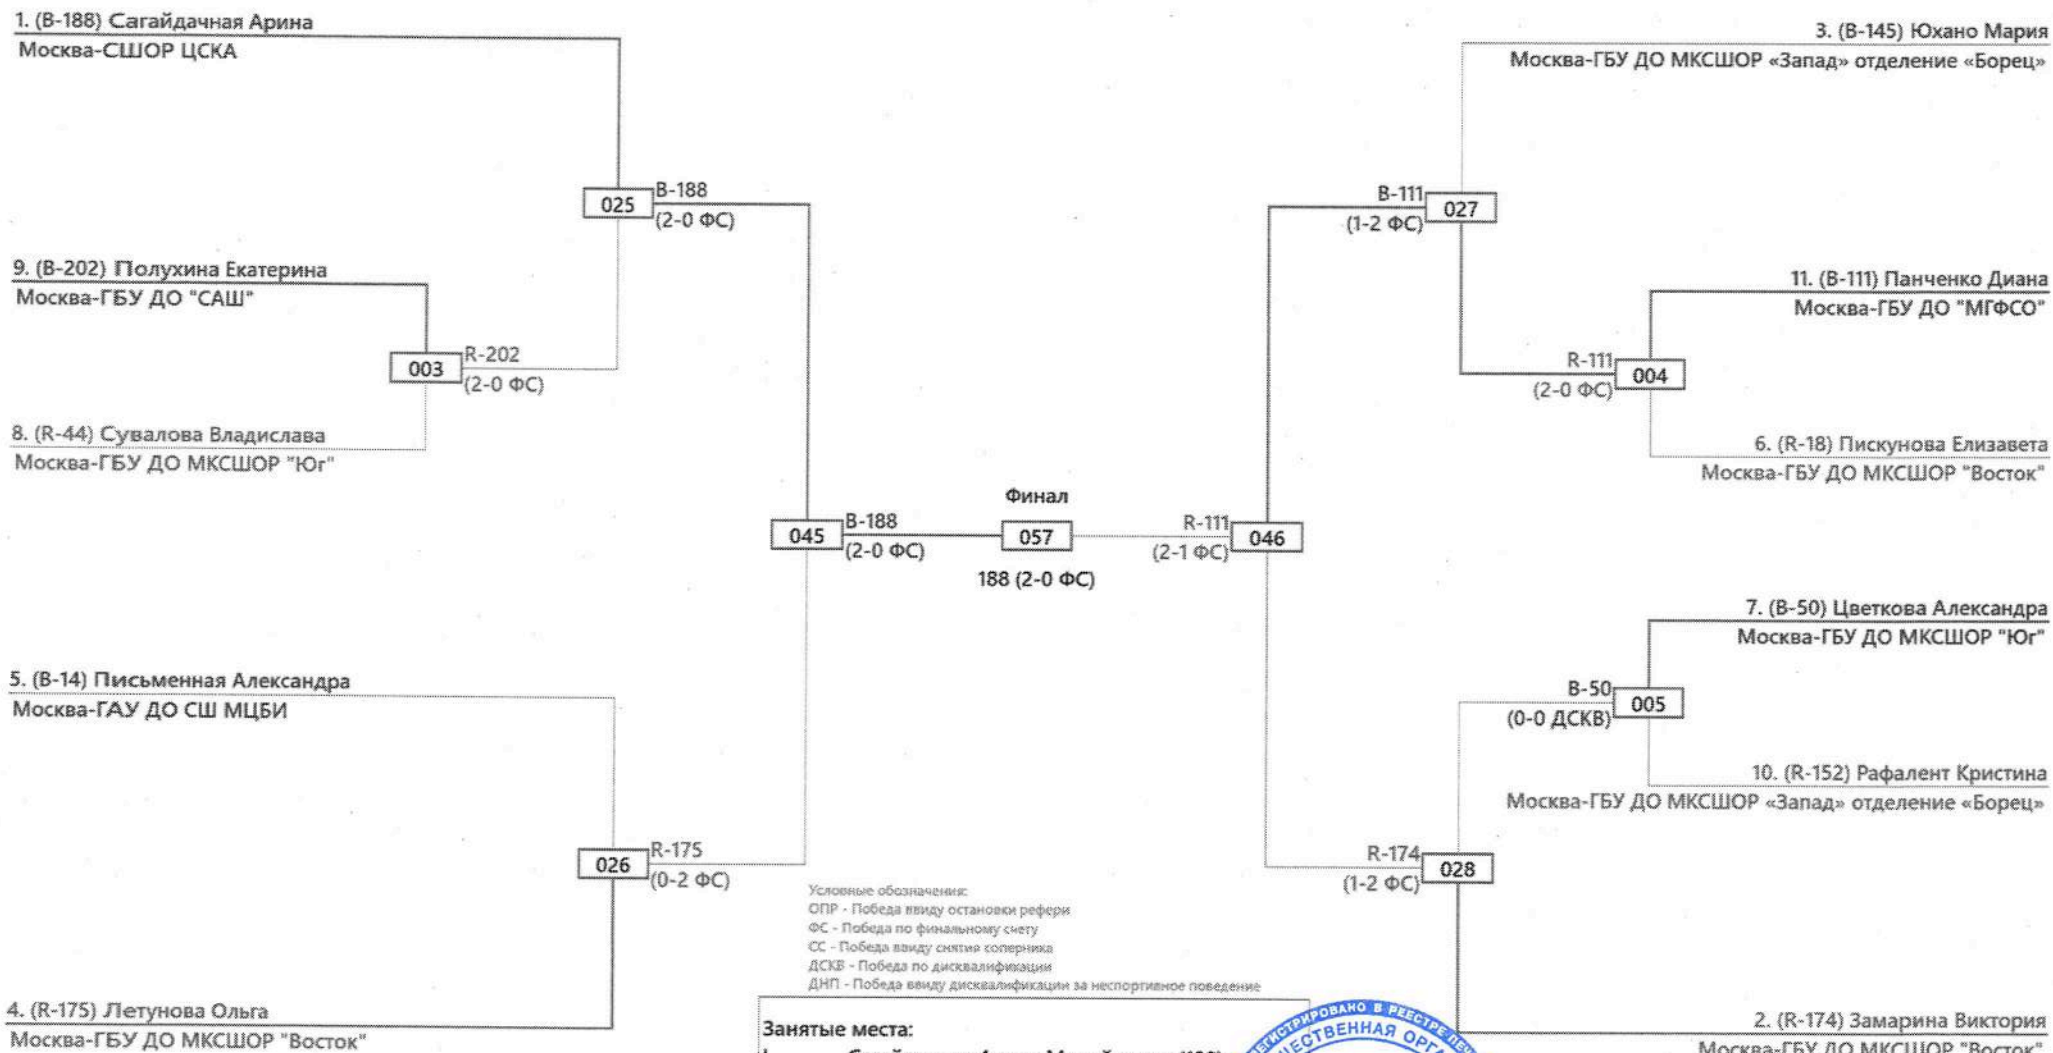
1. (B-188) Сагайдачная Арина
Москва-СШОР ЦСКА

025 B-188 (2-0 ФС)

9. (B-202) Полухина Екатерина
Москва-ГБУ ДО "САШ"

003 R-202 (2-0 ФС)

8. (R-44) Сувалова Владислава
Москва-ГБУ ДО МКСШОР "Юг"

045 B-188 (2-0 ФС)

Финал
057
188 (2-0 ФС)

5. (B-14) Письменная Александра
Москва-ГАУ ДО СШ МЦБИ

026 R-175 (0-2 ФС)

4. (R-175) Летунова Ольга
Москва-ГБУ ДО МКСШОР "Восток"

Условные обозначения:
ОПР - Победа ввиду остановки рефери
ФС - Победа по финальному счету
СС - Победа ввиду снятия соперника
ДСКВ - Победа по дисквалификации
ДНП - Победа ввиду дисквалификации за неспортивное поведение

Занятые места:
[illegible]

3. (B-145) Юхано Мария
Москва-ГБУ ДО МКСШОР «Запад» отделение «Борец»

B-111 (1-2 ФС) 027

11. (B-111) Панченко Диана
Москва-ГБУ ДО "МГФСО"

R-111 (2-0 ФС) 004

6. (R-18) Пискунова Елизавета
Москва-ГБУ ДО МКСШОР "Восток"

R-111 (2-1 ФС) 046

7. (B-50) Цветкова Александра
Москва-ГБУ ДО МКСШОР "Юг"

B-50 (0-0 ДСКВ) 005

10. (R-152) Рафалент Кристина
Москва-ГБУ ДО МКСШОР «Запад» отделение «Борец»

R-174 (1-2 ФС) 028

2. (R-174) Замарина Виктория
Москва-ГБУ ДО МКСШОР "Восток"

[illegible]ИРОВАНО В РЕЕСТРЕ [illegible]ЕСТВЕННАЯ ОРГ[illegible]